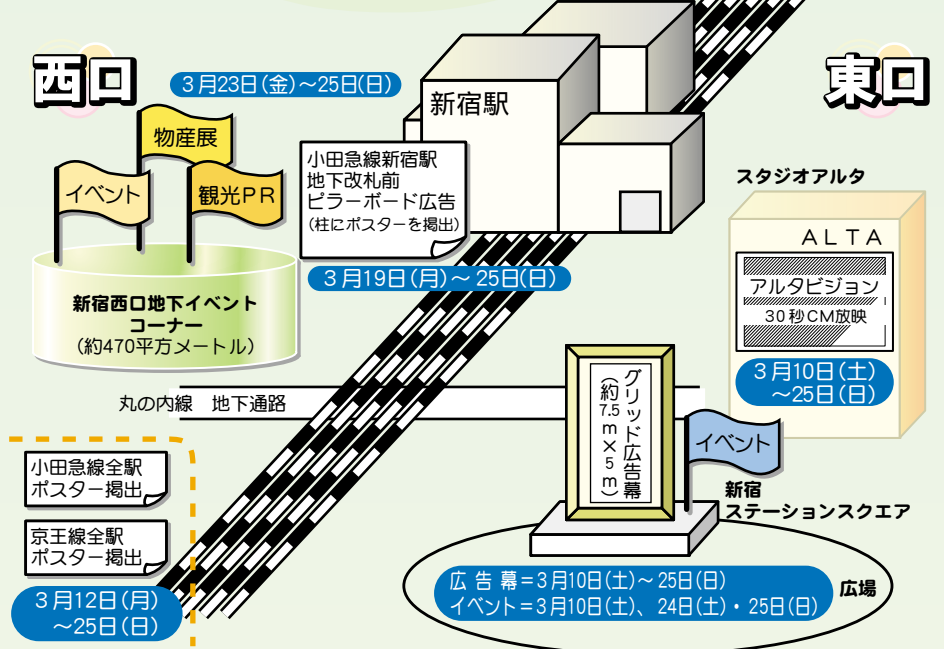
西口

3月23日(金)～25日(日)

物産展

イベント

観光PR

新宿西口地下イベントコーナー
(約470平方メートル)

新宿駅

小田急線新宿駅
地下改札前
ピラーボード広告
(柱にポスターを掲出)

3月19日(月)～25日(日)

東口

スタジオアルタ

ALTA

アルタビジョン

30秒CM放映

3月10日(土)
～25日(日)

丸の内線　地下通路

グリッド広告幕
(約7.5m×5m)

イベント

新宿
ステーションスクエア

小田急線全駅
ポスター掲出

京王線全駅
ポスター掲出

3月12日(月)
～25日(日)

広 告 幕=3月10日(土)～25日(日)
イベント=3月10日(土)、24日(土)・25日(日)

広場